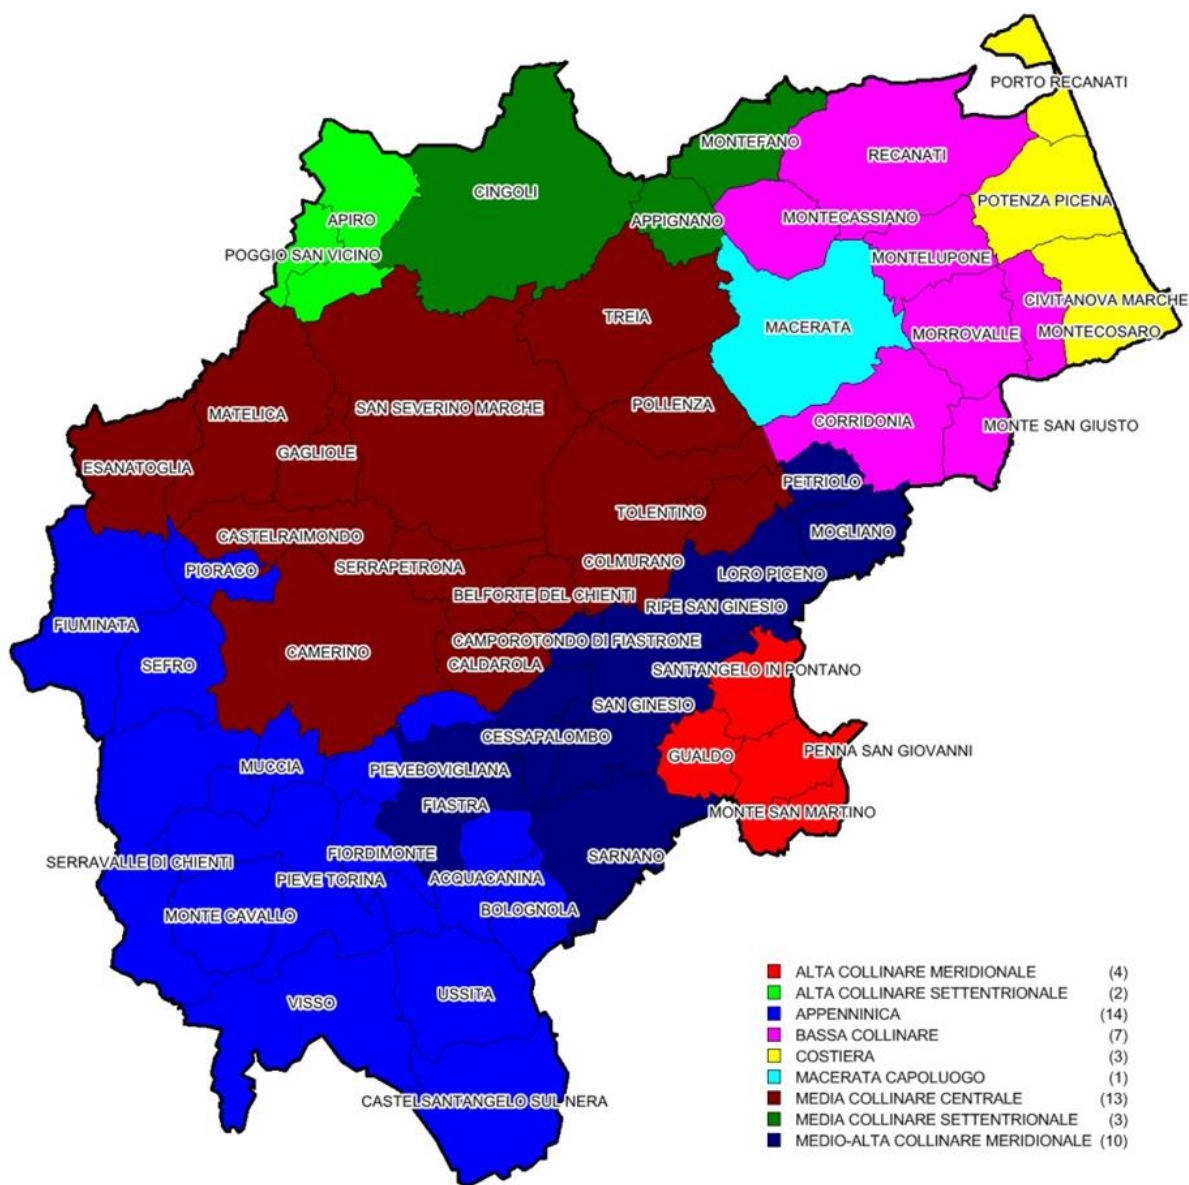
PORTO RECANATI
MONTEFANO
RECANATI
CINGOLI
APIRO
APPIGNANO
MONTECASSIANO
POTENZA PICENA
POGGIO SAN VICINO
MONTELUPONE
CIVITANOVA MARCHE
MACERATA
MONTECOSARO
TREIA
MORROVALLE
MATELICA
SAN SEVERINO MARCHE
POLLENZA
CORRIDONIA
MONTE SAN GIUSTO
GAGLIOLE
ESANATOGLIA
PETRIOLO
TOLENTINO
CASTELRAIMONDO
MOGLIANO
SERRAPETRONA
COLMURANO
PIORACO
LORO PICENO
BELFORTE DEL CHIENTI
RIPE SAN GINESIO
FIUMINATA
CAMPOROTONDO DI FIASTRONE
CAMERINO
SEFRO
CALDAROLA
SANT'ANGELO IN PONTANO
SAN GINESIO
CESSAPALOMBO
GUALDO
PENNA SAN GIOVANNI
MUCCIA
PIEVEBOVIGLIANA
FIASTRA
MONTE SAN MARTINO
FIORDIMONTE
SERRAVALLE DI CHIENTI
SARNANO
PIEVE TORINA
ACQUACANINA
MONTE CAVALLO
BOLOGNOLA
USSITA
VISSO
CASTELSANTANGELO SUL NERA

| | |
|---|---|
| ALTA COLLINARE MERIDIONALE | (4) |
| ALTA COLLINARE SETTENTRIONALE | (2) |
| APPENNINICA | (14) |
| BASSA COLLINARE | (7) |
| COSTIERA | (3) |
| MACERATA CAPOLUOGO | (1) |
| MEDIA COLLINARE CENTRALE | (13) |
| MEDIA COLLINARE SETTENTRIONALE | (3) |
| MEDIO-ALTA COLLINARE MERIDIONALE | (10) |